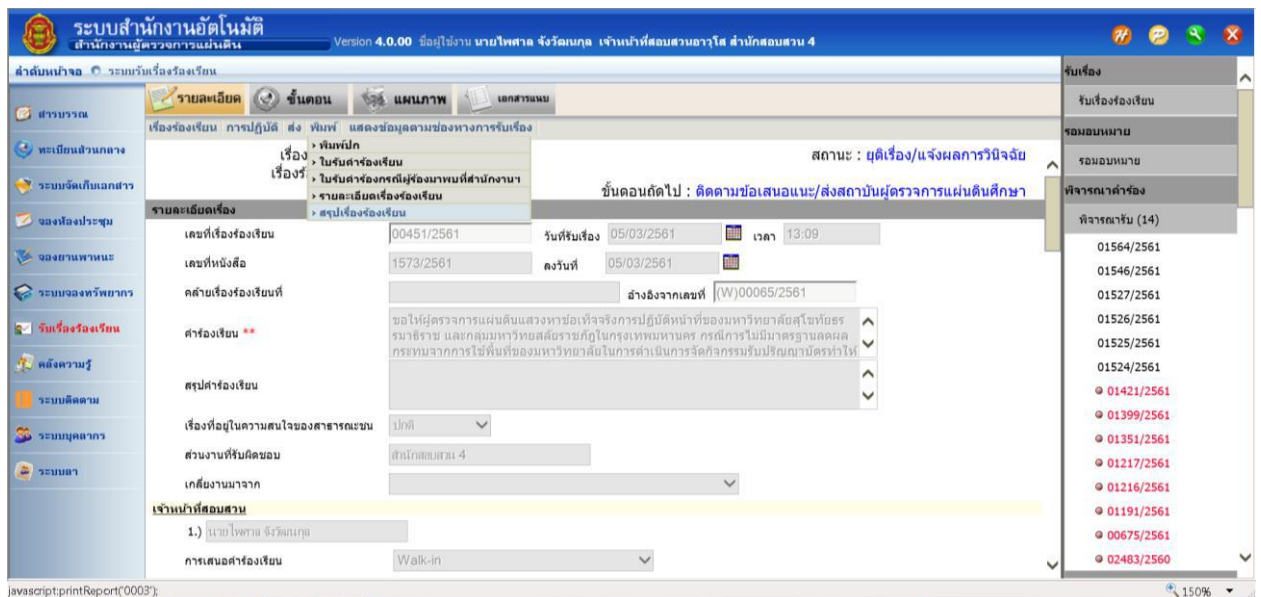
ระบบสำนักงานอัตโนมัติ
สำนักงานผู้ตรวจการแผ่นดิน
Version 4.0.00 ชื่อผู้ใช้งาน นายไพศาล จังวัฒนกุล เจ้าหน้าที่สอบสวนอาวุโส สำนักสอบสวน 4

ลำดับหน้าจอ ระบบรับเรื่องร้องเรียน

สารบรรณ
ทะเบียนส่วนกลาง
ระบบจัดเก็บเอกสาร
จองห้องประชุม
จองยานพาหนะ
ระบบจองทรัพยากร
รับเรื่องร้องเรียน
คลังความรู้
ระบบติดตาม
ระบบบุคลากร
ระบบลา

รายละเอียด ขั้นตอน แผนภาพ เอกสารแนบ

เรื่องร้องเรียน การปฏิบัติ ส่ง พิมพ์ แสดงข้อมูลตามช่องทางการรับเรื่อง

› พิมพ์ปก
› ใบรับคำร้องเรียน
› ใบรับคำร้องกรณีผู้ร้องมาพบที่สำนักงานฯ
› รายละเอียดเรื่องร้องเรียน
› สรุปเรื่องร้องเรียน

เรื่อง
เรื่อง

สถานะ : ยุติเรื่อง/แจ้งผลการวินิจฉัย

ขั้นตอนถัดไป : ติดตามข้อเสนอแนะ/ส่งสถาบันผู้ตรวจการแผ่นดินศึกษา

รายละเอียดเรื่อง
เลขที่เรื่องร้องเรียน 00451/2561 วันที่รับเรื่อง 05/03/2561 เวลา 13:09
เลขที่หนังสือ 1573/2561 ลงวันที่ 05/03/2561
คล้ายเรื่องร้องเรียนที่ อ้างอิงจากเลขที่ (W)00065/2561
คำร้องเรียน ** ขอให้ผู้ตรวจการแผ่นดินแสวงหาข้อเท็จจริงการปฏิบัติหน้าที่ของมหาวิทยาลัยสุโขทัยธรรมาธิราช และกลุ่มมหาวิทยาลัยราชภัฏในกรุงเทพมหานคร กรณีการไม่มีมาตรฐานลดผลกระทบจากการใช้พื้นที่ของมหาวิทยาลัยในการดำเนินการจัดกิจกรรมรับปริญญาบัตรทำให้
สรุปคำร้องเรียน
เรื่องที่อยู่ในความสนใจของสาธารณชน ปกติ
ส่วนงานที่รับผิดชอบ สำนักสอบสวน 4
เกลี่ยงานมาจาก
เจ้าหน้าที่สอบสวน
1.) นายไพศาล จังวัฒนกุล
การเสนอคำร้องเรียน Walk-in

รับเรื่อง
รับเรื่องร้องเรียน
รอมอบหมาย
รอมอบหมาย
พิจารณาคำร้อง
พิจารณารับ (14)
01564/2561
01546/2561
01527/2561
01526/2561
01525/2561
01524/2561
01421/2561
01399/2561
01351/2561
01217/2561
01216/2561
01191/2561
00675/2561
02483/2560

javascript:printReport('0003');
150%